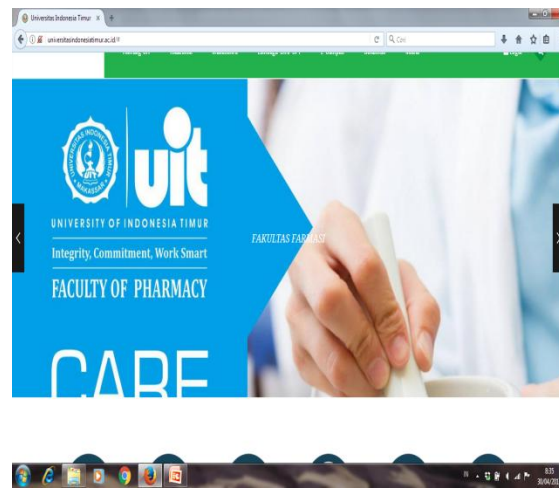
Universitas Indonesia Timur ×

universitasindonesiatimur.ac.id

Cari

uit

UNIVERSITAS INDONESIA TIMUR MAKASSAR

UNIVERSITY OF INDONESIA TIMUR

Integrity, Commitment, Work Smart

FACULTY OF PHARMACY

CARE

FAKULTAS FARMASI

8:35
30/04/20